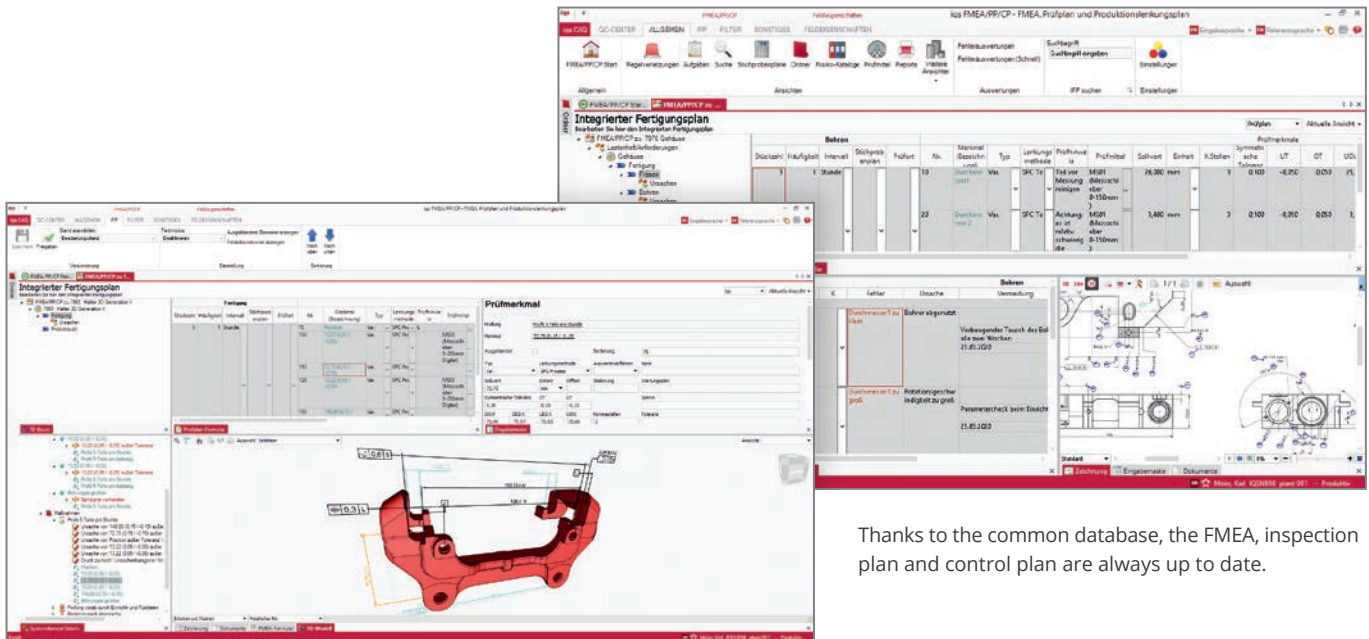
iqs FMEA/PP/CP - FMEA, Prüfplan und Produktionslenkungsplan

iqs CAQ | QC-CENTER | ALLGEMEIN | IFP | FILTER | SONSTIGES | FELDEIGENSCHAFTEN

FMEA/PP/CP Start | Regelverletzungen | Aufgaben | Suche | Stichprobenpläne | Ordner | Risiko-Kataloge | Prüfmittel | Reports | Weitere Ansichten

Fehlerauswertungen | Fehlerauswertungen (Schnell) | Suchbegriff | Suchbegriff eingeben | Einstellungen

Allgemein | Ansichten | Auswertungen | IFP suchen | Einstellungen

Integrierter Fertigungsplan

Bearbeiten Sie hier den Integrierten Fertigungsplan

Bohren

Prüfplan | Aktuelle Ansicht

| Stückzahl | Häufigkeit | Intervall | Stichprobenplan | Prüfort | Nr. | Merkmal (Bezeichnung) | Typ | Lenkungsmethode | Prüfhinweis | Prüfmittel | Sollwert | Einheit | K.Stellen | Symmetrische Toleranz | UT | OT | UGW |
|---|---|---|---|---|---|---|---|---|---|---|---|---|---|---|---|---|---|
| 1 | 1 | Stunde | | | 10 | Durchmesser 1 | Var. | SPC Te | Teil vor Messung reinigen | MS01 (Messschieber 0-150mm) | 28,000 | mm | 3 | 0,100 | -0,050 | 0,050 | 2 |
| | | | | | 20 | Durchmesser 2 | Var. | SPC Te | Achtung: es ist relativ schwierig | MS01 (Messschieber 0-150mm) | 3,400 | mm | 3 | 0,100 | -0,050 | 0,050 | 3 |

Bohren

| Fehler | Ursache | Vermeidung |
|---|---|---|
| Durchmesser 1 zu klein | Bohrer abgenutzt | Vorbeugender Tausch des Bohrers alle zwei Wochen 21.05.2020 |
| Durchmesser 1 zu groß | Rotationsgeschwindigkeit zu groß | Parametercheck beim Einrichten 25.05.2020 |

Zeichnung | Eingabemaske | Dokumente

Integrierter Fertigungsplan

Fertigung

Prüfmerkmal

Prüfformular

3D-Modell

Thanks to the common database, the FMEA, inspection plan and control plan are always up to date.